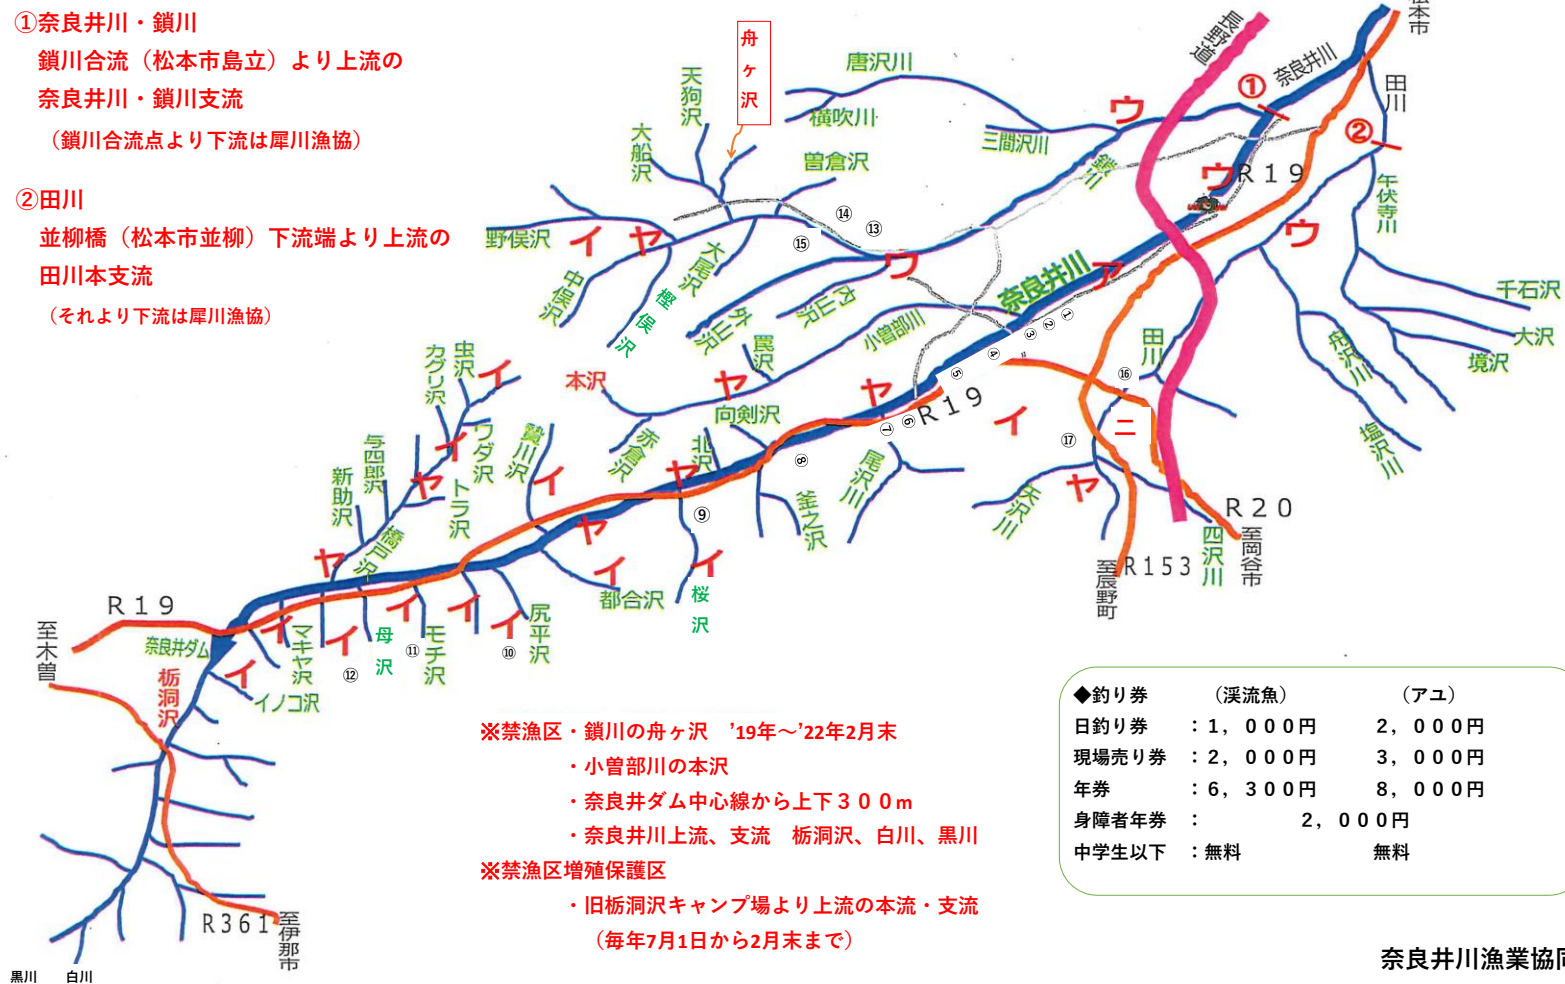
①奈良井川・鎖川
鎖川合流（松本市島立）より上流の
奈良井川・鎖川支流
（鎖川合流点より下流は犀川漁協）

②田川
並柳橋（松本市並柳）下流端より上流の
田川本支流
（それより下流は犀川漁協）

舟ヶ沢
天狗沢
大船沢
唐沢川
横吹川
曽倉沢
三間沢川
長野道
奈良井川
松本市
田川
① ②
ウ
ウ
ウ
R19
午伏寺川
千石沢
大沢
境沢
野俣沢
イ ヤ
中俣沢
大尾沢
樫俣沢
ワ
外山沢
巴沢
小曽部川
奈良井川
ア
鎖川
田川
舟沢川
塩沢川
⑭ ⑬ ⑮
① ② ③ ④ ⑤ ⑥ ⑦ ⑧ ⑨ ⑩ ⑪ ⑫ ⑯ ⑰
虫沢
カグリ沢
本沢
ヤ
麦沢
ヤ
R19
イ
ニ
与四郎沢
ワダ沢
黄川沢
向剣沢
赤倉沢
北沢
尾沢川
新助沢
トラ沢
イ
ヤ
釜之沢
ヤ
沢川
ヤ
イ
R20
四沢川
至岡谷市
至辰野町
R153
イ
ヤ
椿戸沢
ヤ
イ
都合沢
桜沢
R19
至木曽
奈良井ダム
マキヤ沢
イ イ イ イ
舟沢
モチ沢
尻平沢
イ
栃洞沢
イノコ沢
R361
至伊那市
黒川 白川

※禁漁区・鎖川の舟ヶ沢 '19年～'22年2月末
・小曽部川の本沢
・奈良井ダム中心線から上下３００m
・奈良井川上流、支流 栃洞沢、白川、黒川
※禁漁区増殖保護区
・旧栃洞沢キャンプ場より上流の本流・支流
（毎年7月1日から2月末まで）

| ◆釣り券 | （渓流魚） | （アユ） |
|---|---|---|
| 日釣り券 | ：１，０００円 | ２，０００円 |
| 現場売り券 | ：２，０００円 | ３，０００円 |
| 年券 | ：６，３００円 | ８，０００円 |
| 身障者年券 | ： | ２，０００円 |
| 中学生以下 | ：無料 | 無料 |

奈良井川漁業協同